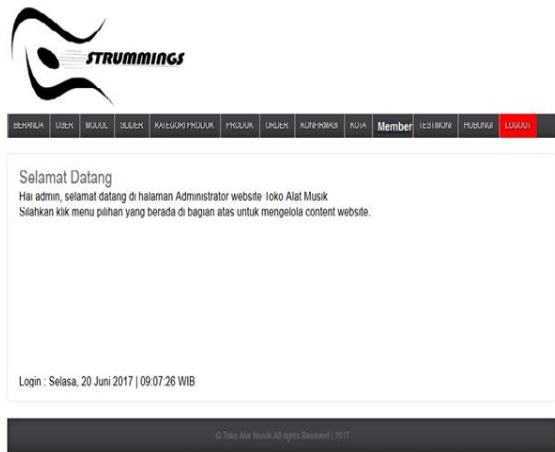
STRUMMINGS

BERANDA | USER | MODUL | SLIDER | KATEGORI PRODUK | PRODUK | ORDER | KONFIRMASI | KOTA | Member | TESTIMONI | HUBUNGI | LOGOUT

Selamat Datang
Hai admin, selamat datang di halaman Administrator website Toko Alat Musik
Silahkan klik menu pilihan yang berada di bagian atas untuk mengelola content website.

Login : Selasa, 20 Juni 2017 | 09:07:26 WIB

© Toko Alat Musik All rights Reserved | 2017